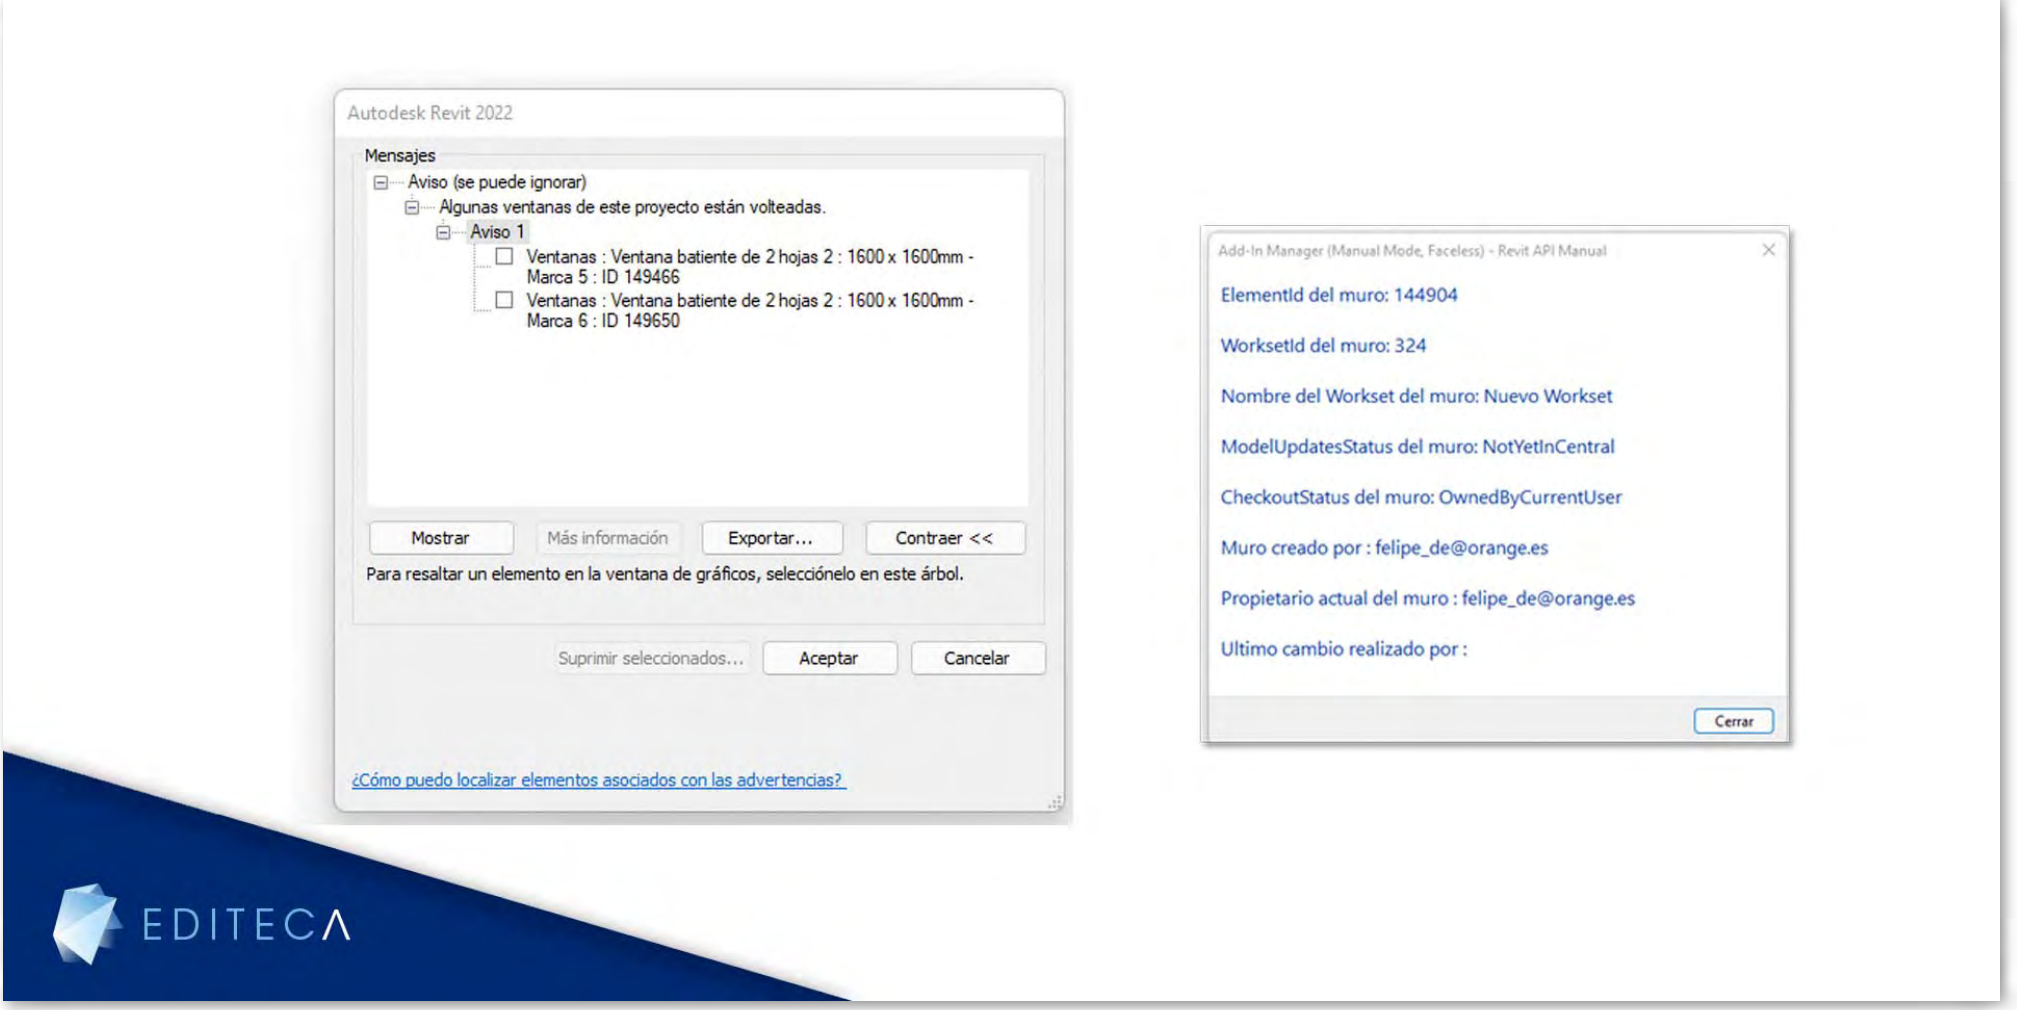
Autodesk Revit 2022

Mensajes

Aviso (se puede ignorar)

Algunas ventanas de este proyecto están volteadas.

Aviso 1

Ventanas : Ventana batiente de 2 hojas 2 : 1600 x 1600mm - Marca 5 : ID 149466

Ventanas : Ventana batiente de 2 hojas 2 : 1600 x 1600mm - Marca 6 : ID 149650

Mostrar | Más información | Exportar... | Contraer <<

Para resaltar un elemento en la ventana de gráficos, selecciónelo en este árbol.

Suprimir seleccionados... | Aceptar | Cancelar

¿Cómo puedo localizar elementos asociados con las advertencias?

Add-In Manager (Manual Mode, Faceless) - Revit API Manual

ElementId del muro: 144904

WorksetId del muro: 324

Nombre del Workset del muro: Nuevo Workset

ModelUpdatesStatus del muro: NotYetInCentral

CheckoutStatus del muro: OwnedByCurrentUser

Muro creado por : felipe_de@orange.es

Propietario actual del muro : felipe_de@orange.es

Ultimo cambio realizado por :

Cerrar

EDITECA